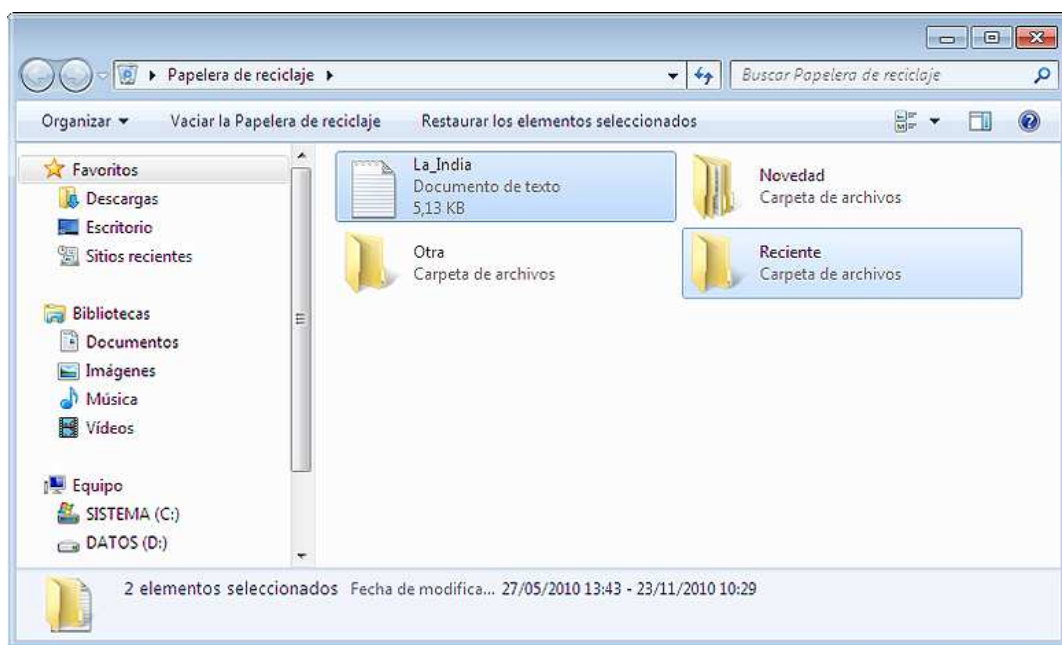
▸ Papelera de reciclaje ▸

Buscar Papelera de reciclaje

Organizar ▾ Vaciar la Papelera de reciclaje Restaurar los elementos seleccionados

Favoritos
Descargas
Escritorio
Sitios recientes

Bibliotecas
Documentos
Imágenes
Música
Vídeos

Equipo
SISTEMA (C:)
DATOS (D:)

La_India
Documento de texto
5,13 KB

Novedad
Carpeta de archivos

Otra
Carpeta de archivos

Reciente
Carpeta de archivos

2 elementos seleccionados Fecha de modifica... 27/05/2010 13:43 - 23/11/2010 10:29